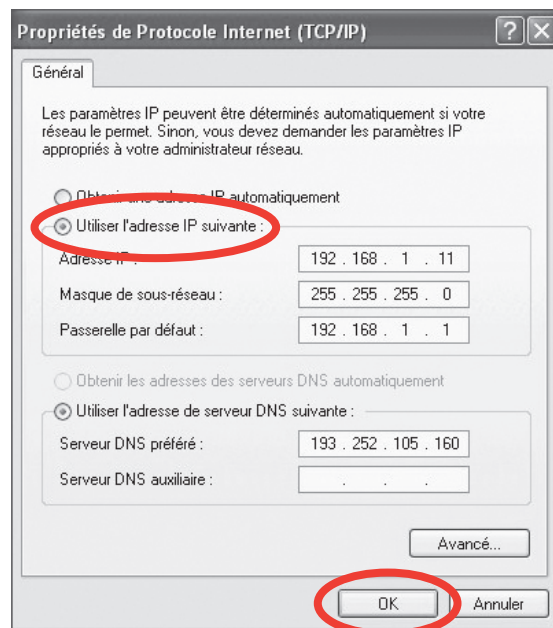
Propriétés de Protocole Internet (TCP/IP)

?

X

Général

Les paramètres IP peuvent être déterminés automatiquement si votre réseau le permet. Sinon, vous devez demander les paramètres IP appropriés à votre administrateur réseau.

Obtenir une adresse IP automatiquement

Utiliser l'adresse IP suivante :

Adresse IP : 192 . 168 . 1 . 11

Masque de sous-réseau : 255 . 255 . 255 . 0

Passerelle par défaut : 192 . 168 . 1 . 1

Obtenir les adresses des serveurs DNS automatiquement

Utiliser l'adresse de serveur DNS suivante :

Serveur DNS préféré : 193 . 252 . 105 . 160

Serveur DNS auxiliaire : . . .

Avancé...

OK

Annuler